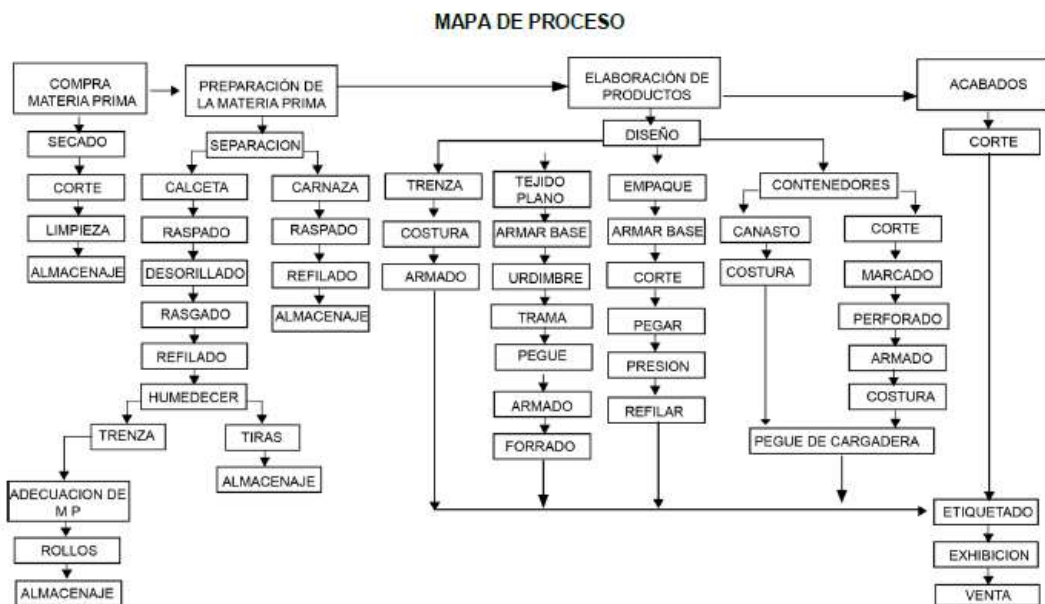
MAPA DE PROCESO

COMPRA MATERIA PRIMA
SECADO
CORTE
LIMPIEZA
ALMACENAJE

PREPARACIÓN DE LA MATERIA PRIMA
SEPARACION
CALCETA
RASPADO
DESORILLADO
RASGADO
REFILADO
HUMEDECER
TRENZA
ADECUACION DE M P
ROLLOS
ALMACENAJE
TIRAS
ALMACENAJE
CARNAZA
RASPADO
REFILADO
ALMACENAJE

ELABORACIÓN DE PRODUCTOS
DISEÑO
TRENZA
COSTURA
ARMADO
TEJIDO PLANO
ARMAR BASE
URDIMBRE
TRAMA
PEGUE
ARMADO
FORRADO
EMPAQUE
ARMAR BASE
CORTE
PEGAR
PRESION
REFILAR
CONTENEDORES
CANASTO
COSTURA
CORTE
MARCADO
PERFORADO
ARMADO
COSTURA
PEGUE DE CARGADERA

ACABADOS
CORTE
ETIQUETADO
EXHIBICION
VENTA